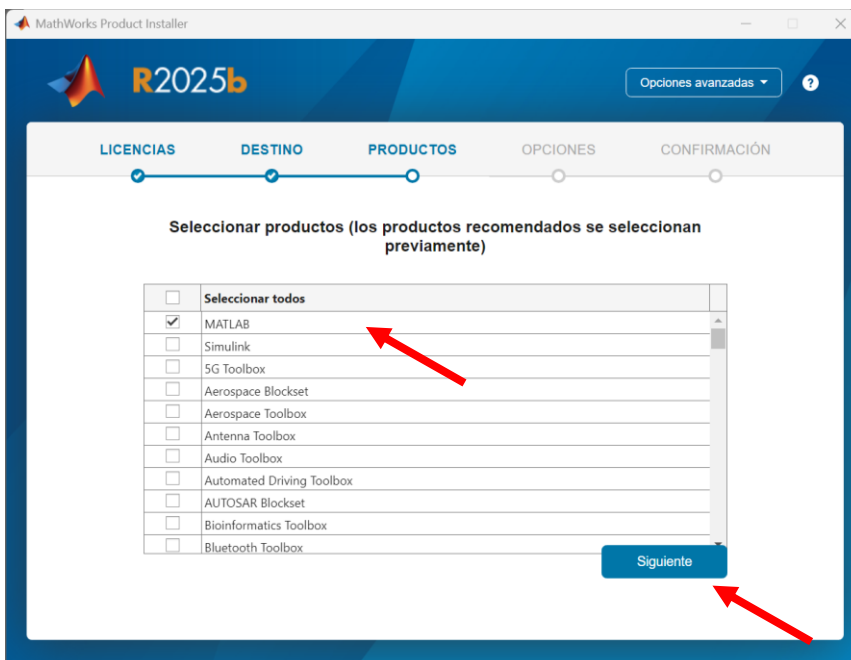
MathWorks Product Installer

R2025b

Opciones avanzadas

?

LICENCIAS DESTINO PRODUCTOS OPCIONES CONFIRMACIÓN

Seleccionar productos (los productos recomendados se seleccionan previamente)

| | Seleccionar todos |
|---|---|
| ✓ | MATLAB |
| | Simulink |
| | 5G Toolbox |
| | Aerospace Blockset |
| | Aerospace Toolbox |
| | Antenna Toolbox |
| | Audio Toolbox |
| | Automated Driving Toolbox |
| | AUTOSAR Blockset |
| | Bioinformatics Toolbox |
| | Bluetooth Toolbox |

Siguiente